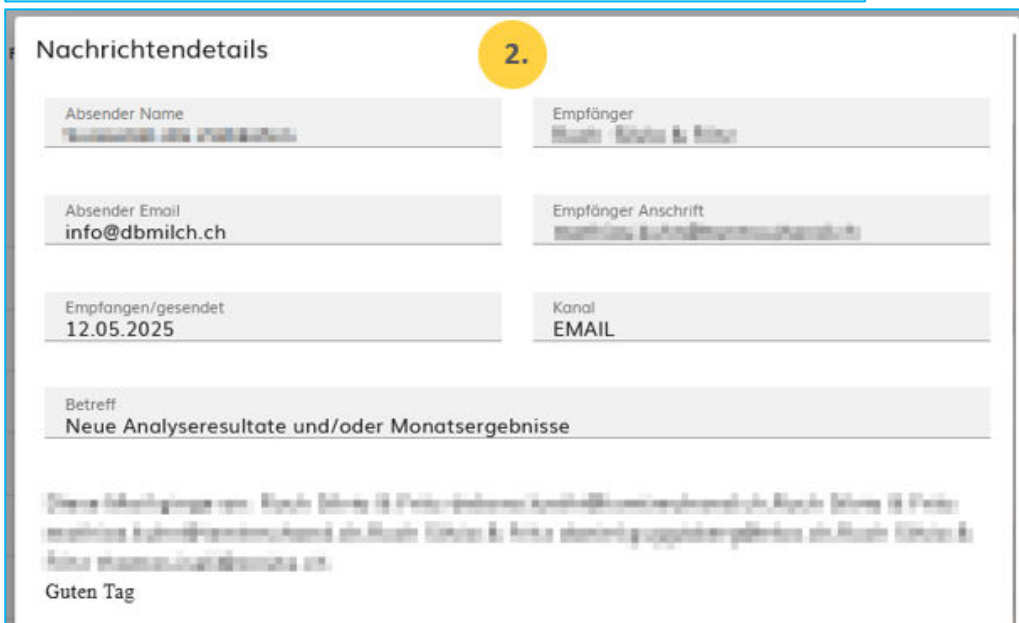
Nachrichtendetails

2.

Absender Name
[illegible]

Empfänger
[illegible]

Absender Email
info@dbmilch.ch

Empfänger Anschrift
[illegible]

Empfangen/gesendet
12.05.2025

Kanal
EMAIL

Betreff
Neue Analyseresultate und/oder Monatsergebnisse

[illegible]

Guten Tag